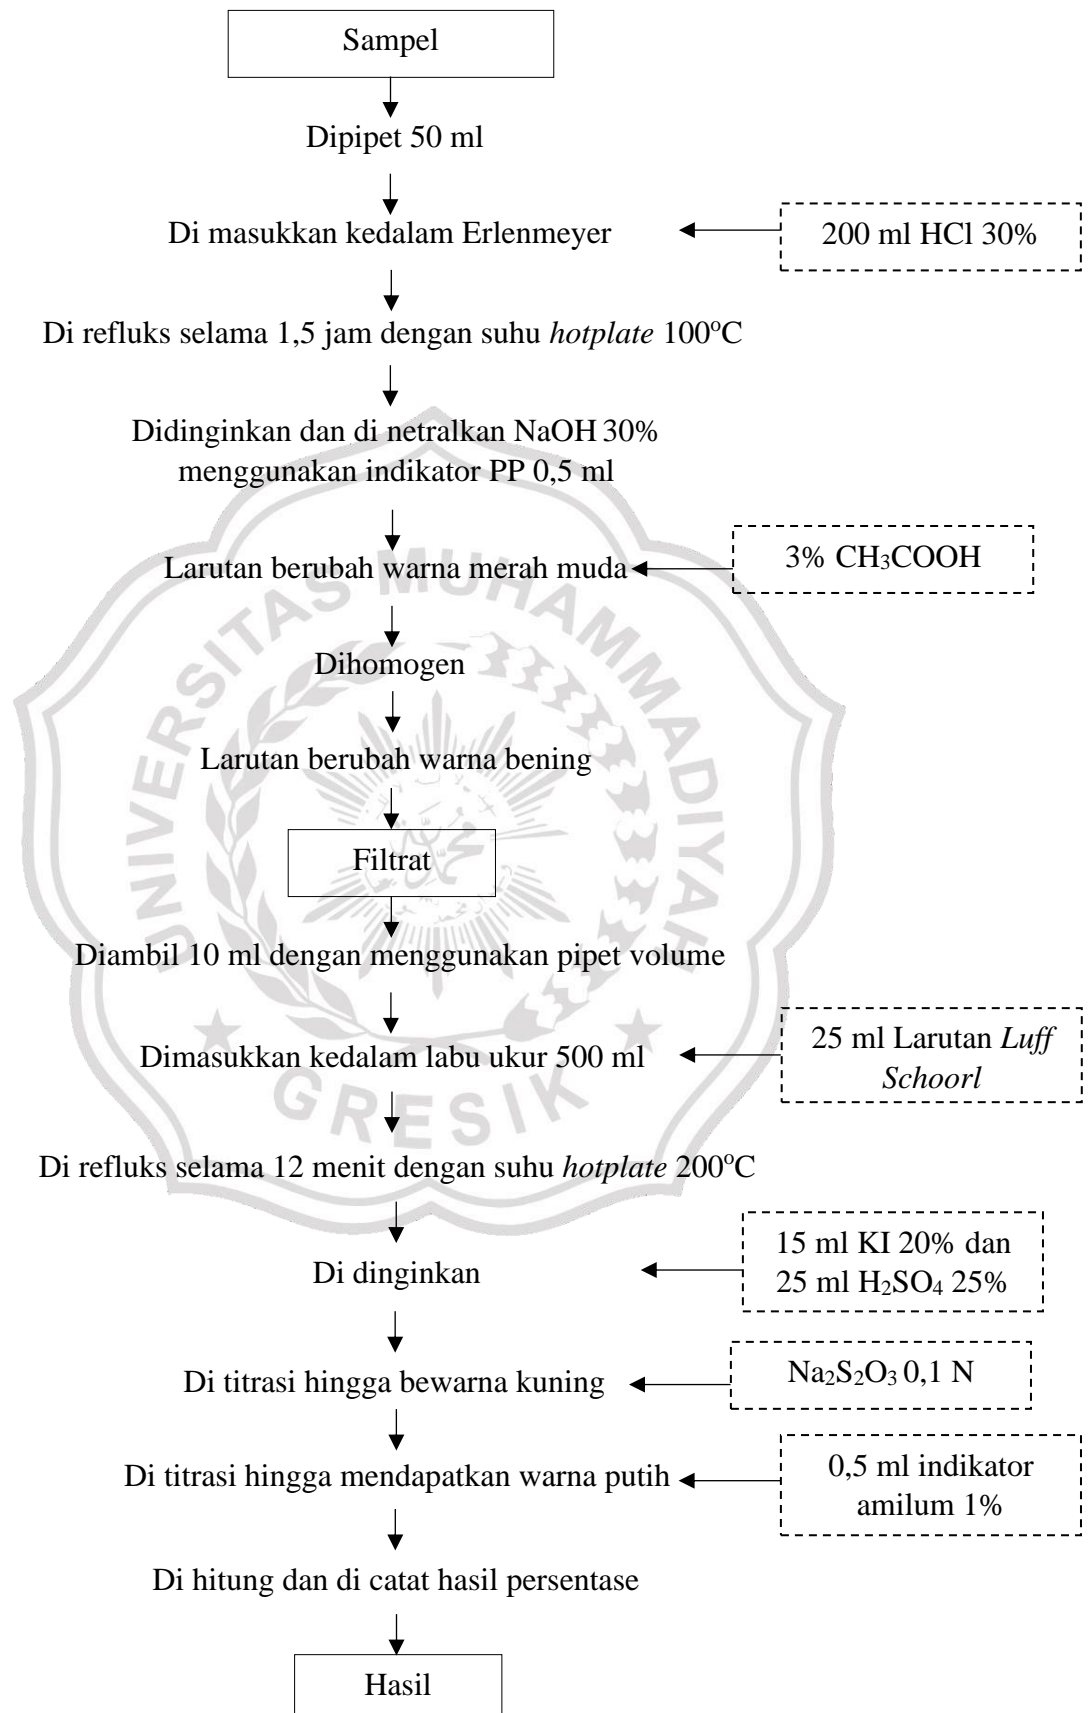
Sampel

Dipipet 50 ml

Di masukkan kedalam Erlenmeyer

200 ml HCl 30%

Di refluks selama 1,5 jam dengan suhu *hotplate* 100$^{o}$C

Didinginkan dan di netralkan NaOH 30% menggunakan indikator PP 0,5 ml

Larutan berubah warna merah muda

3% $CH_3COOH$

Dihomogen

Larutan berubah warna bening

Filtrat

Diambil 10 ml dengan menggunakan pipet volume

Dimasukkan kedalam labu ukur 500 ml

25 ml Larutan *Luff Schoorl*

Di refluks selama 12 menit dengan suhu *hotplate* 200$^{o}$C

Di dinginkan

15 ml KI 20% dan 25 ml $H_2SO_4$ 25%

Di titrasi hingga bewarna kuning

$Na_2S_2O_3$ 0,1 N

Di titrasi hingga mendapatkan warna putih

0,5 ml indikator amilum 1%

Di hitung dan di catat hasil persentase

Hasil

UNIVERSITAS MUHAMMADIYAH GRESIK